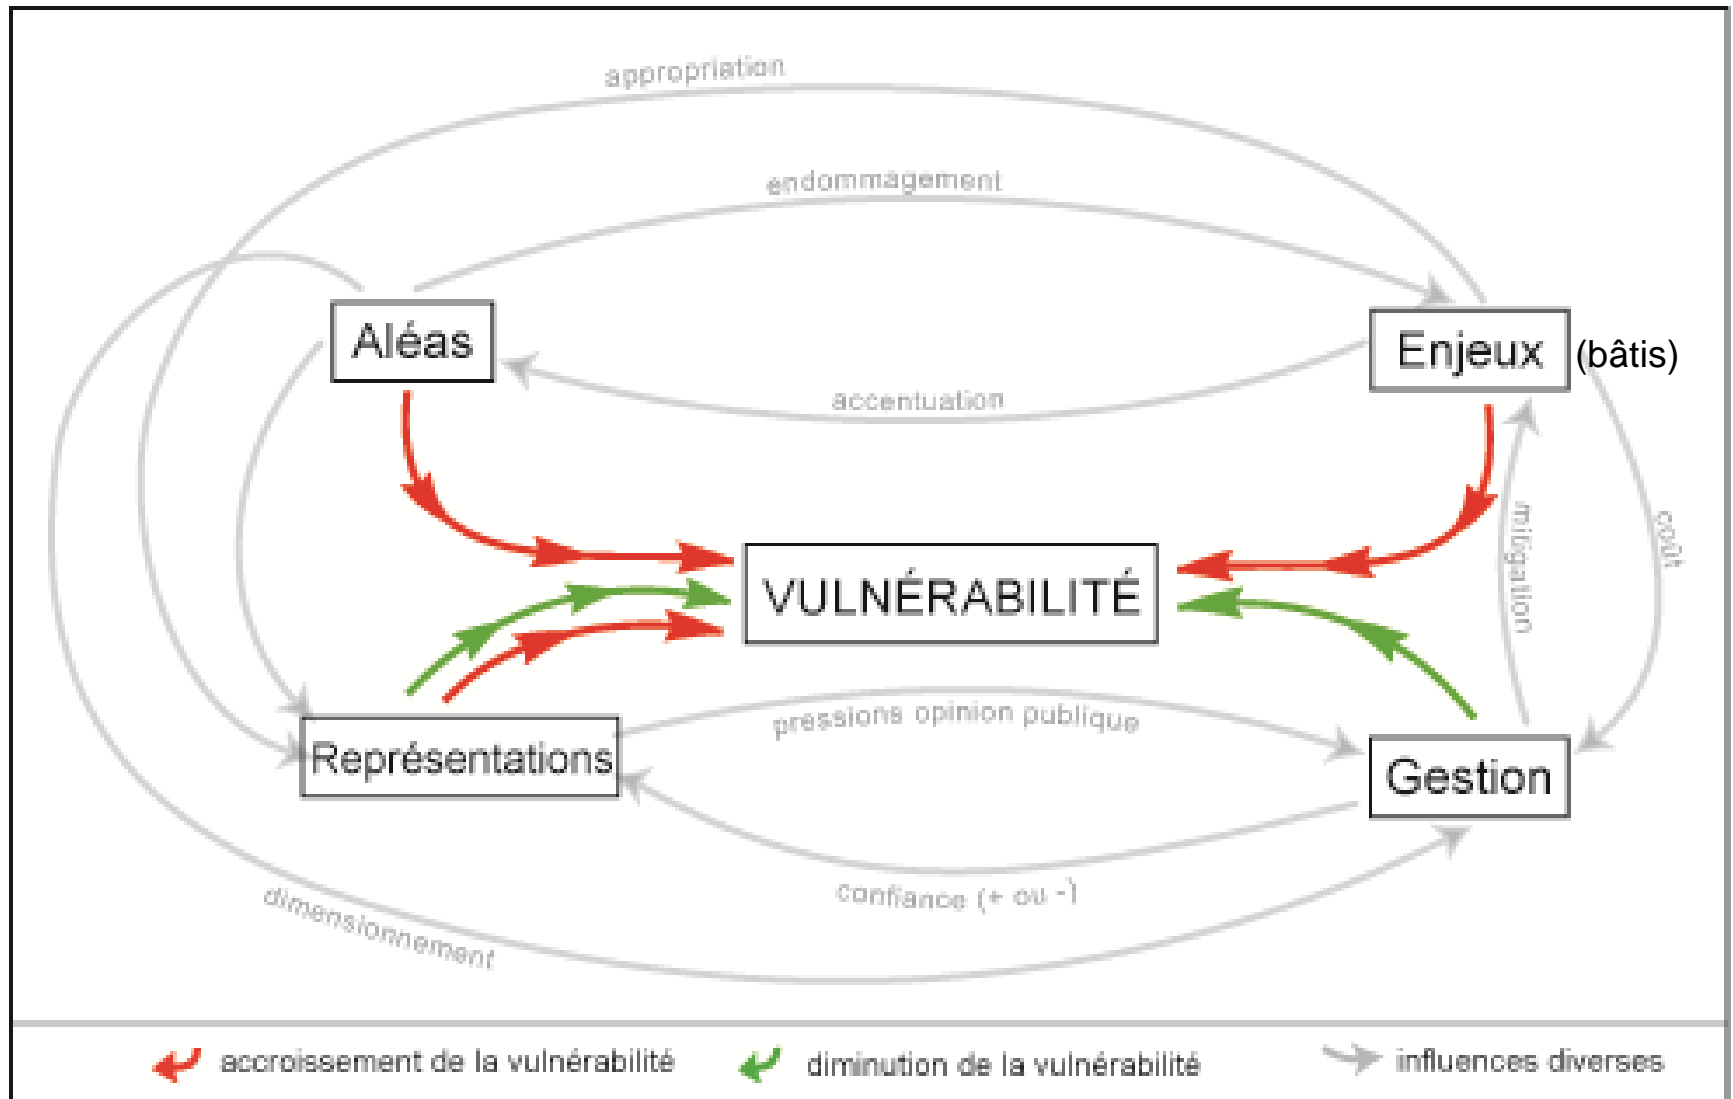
appropriation

endommagement

Aléas

Enjeux (bâtis)

accentuation

VULNÉRABILITÉ

mitigation

coût

Représentations

pressions opinion publique

Gestion

confiance (+ ou -)

dimensionnement

accroissement de la vulnérabilité

diminution de la vulnérabilité

influences diverses